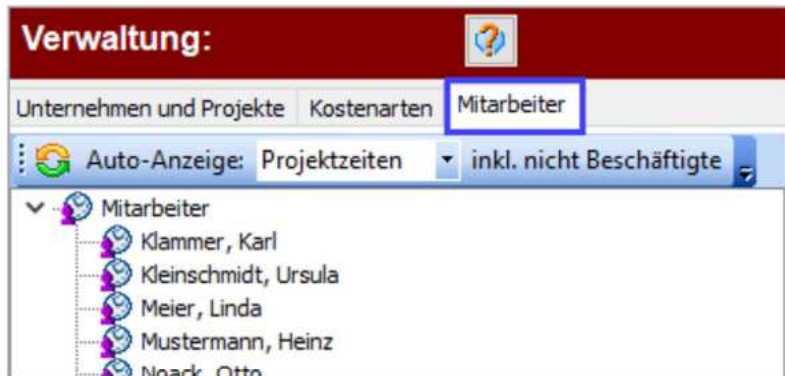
Verwaltung:

Unternehmen und Projekte | Kostenarten | Mitarbeiter

Auto-Anzeige: Projektzeiten | inkl. nicht Beschäftigte

Mitarbeiter
Klammer, Karl
Kleinschmidt, Ursula
Meier, Linda
Mustermann, Heinz
Noack, Otto